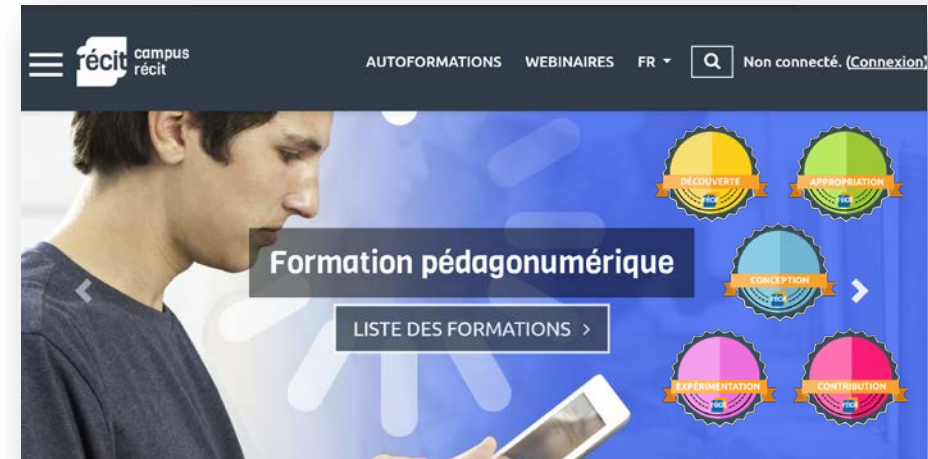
récit campus récit

AUTOFORMATIONS WEBINAIRES FR

Non connecté. (Connexion)

Formation pédagonumérique

LISTE DES FORMATIONS >

DÉCOUVERTE
récit

APPROPRIATION
récit

CONCEPTION
récit

EXPÉRIMENTATION
récit

CONTRIBUTION
récit